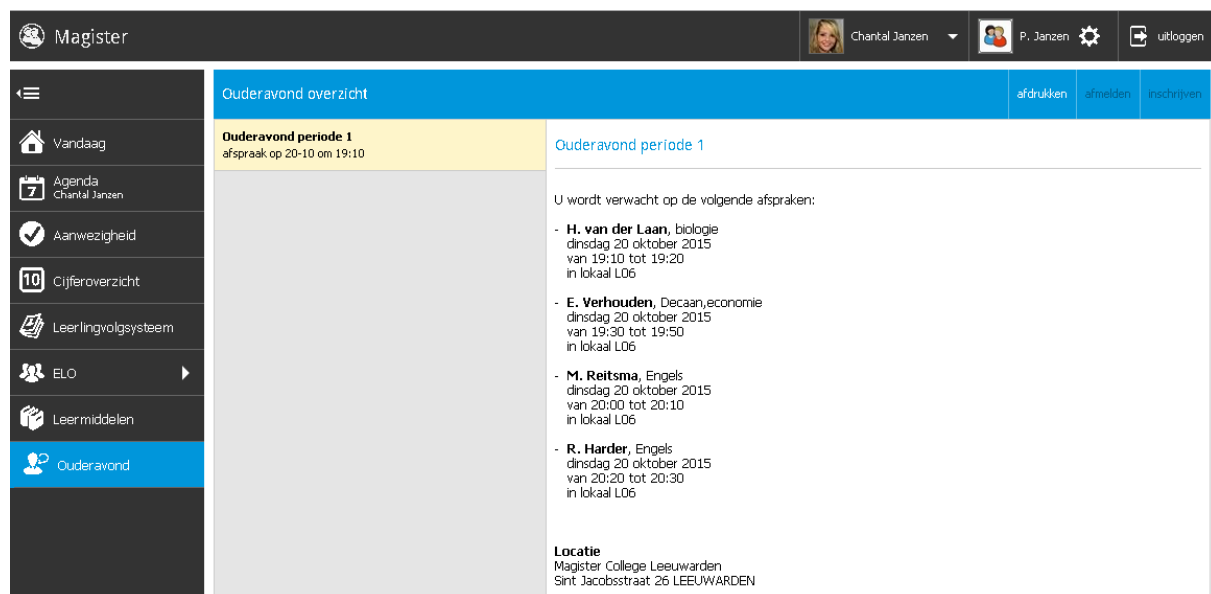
Magister

Chantal Janzen

P. Janzen

uitloggen

Vandaag

7 Agenda
Chantal Janzen

Aanwezigheid

10 Cijferoverzicht

Leerlingvolgsysteem

ELO

Leermiddelen

Ouderavond

Ouderavond overzicht

afdrukken afmelden inschrijven

**Ouderavond periode 1**
afspraak op 20-10 om 19:10

Ouderavond periode 1

U wordt verwacht op de volgende afspraken:

- **H. van der Laan**, biologie
dinsdag 20 oktober 2015
van 19:10 tot 19:20
in lokaal L06

- **E. Verhouden**, Decaan,economie
dinsdag 20 oktober 2015
van 19:30 tot 19:50
in lokaal L06

- **M. Reitsma**, Engels
dinsdag 20 oktober 2015
van 20:00 tot 20:10
in lokaal L06

- **R. Harder**, Engels
dinsdag 20 oktober 2015
van 20:20 tot 20:30
in lokaal L06

**Locatie**
Magister College Leeuwarden
Sint Jacobsstraat 26 LEEUWARDEN